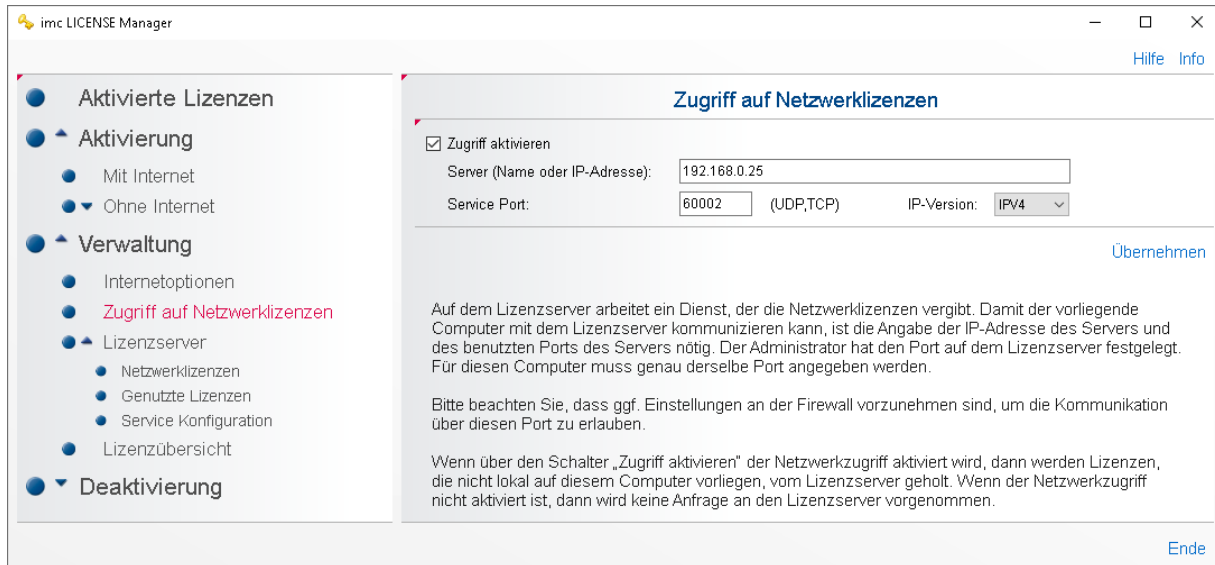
imc LICENSE Manager

Hilfe Info

Aktivierte Lizenzen

Aktivierung

Mit Internet

Ohne Internet

Verwaltung

Internetoptionen

Zugriff auf Netzwerklizenzen

Lizenzserver

Netzwerklizenzen

Genutzte Lizenzen

Service Konfiguration

Lizenzübersicht

Deaktivierung

Zugriff auf Netzwerklizenzen

☑ Zugriff aktivieren

Server (Name oder IP-Adresse): 192.168.0.25

Service Port: 60002 (UDP,TCP) IP-Version: IPV4

Übernehmen

Auf dem Lizenzserver arbeitet ein Dienst, der die Netzwerklizenzen vergibt. Damit der vorliegende Computer mit dem Lizenzserver kommunizieren kann, ist die Angabe der IP-Adresse des Servers und des benutzten Ports des Servers nötig. Der Administrator hat den Port auf dem Lizenzserver festgelegt. Für diesen Computer muss genau derselbe Port angegeben werden.

Bitte beachten Sie, dass ggf. Einstellungen an der Firewall vorzunehmen sind, um die Kommunikation über diesen Port zu erlauben.

Wenn über den Schalter „Zugriff aktivieren" der Netzwerkzugriff aktiviert wird, dann werden Lizenzen, die nicht lokal auf diesem Computer vorliegen, vom Lizenzserver geholt. Wenn der Netzwerkzugriff nicht aktiviert ist, dann wird keine Anfrage an den Lizenzserver vorgenommen.

Ende